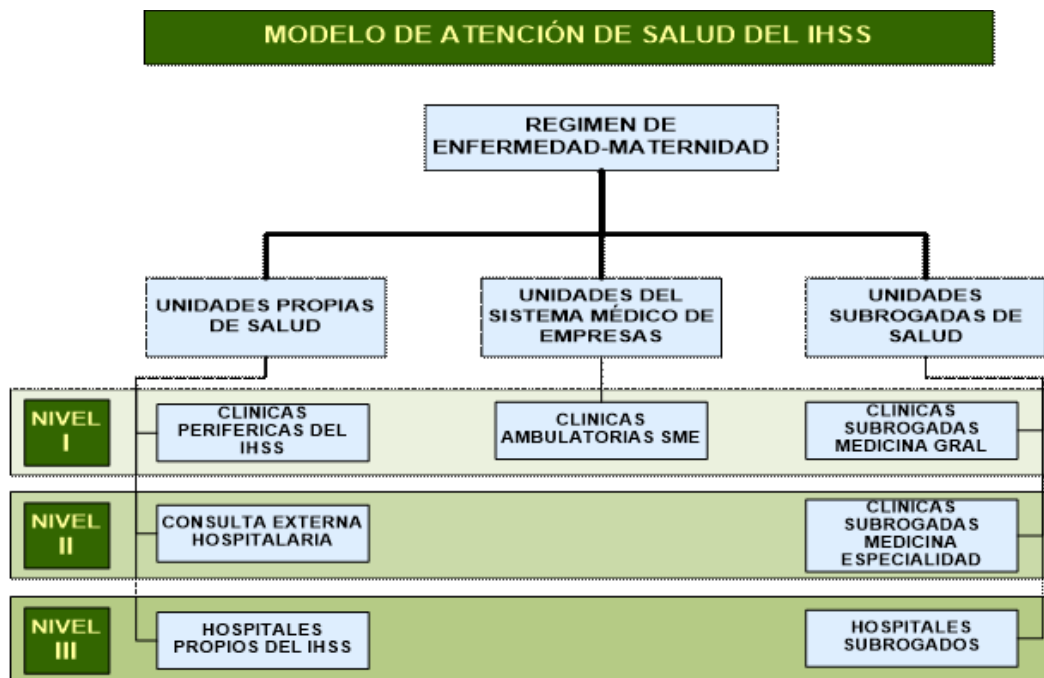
MODELO DE ATENCIÓN DE SALUD DEL IHSS

REGIMEN DE ENFERMEDAD-MATERNIDAD

UNIDADES PROPIAS DE SALUD

UNIDADES DEL SISTEMA MÉDICO DE EMPRESAS

UNIDADES SUBROGADAS DE SALUD

NIVEL I

CLINICAS PERIFERICAS DEL IHSS

CLINICAS AMBULATORIAS SME

CLINICAS SUBROGADAS MEDICINA GRAL

NIVEL II

CONSULTA EXTERNA HOSPITALARIA

CLINICAS SUBROGADAS MEDICINA ESPECIALIDAD

NIVEL III

HOSPITALES PROPIOS DEL IHSS

HOSPITALES SUBROGADOS